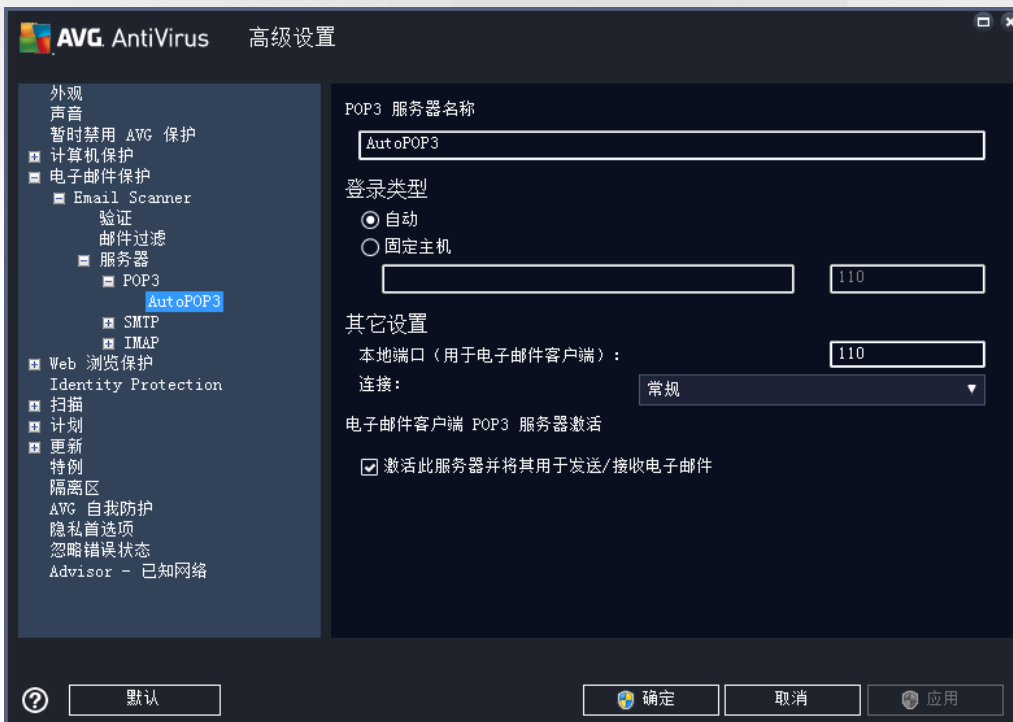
AVG. AntiVirus 高级设置

外观
声音
暂时禁用 AVG 保护
计算机保护
电子邮件保护
Email Scanner
验证
邮件过滤
服务器
POP3
AutoPOP3
SMTP
IMAP
Web 浏览保护
Identity Protection
扫描
计划
更新
特例
隔离区
AVG 自我防护
隐私首选项
忽略错误状态
Advisor - 已知网络

POP3 服务器名称
AutoPOP3

登录类型
自动
固定主机
110

其它设置
本地端口（用于电子邮件客户端）：
110
连接：
常规

电子邮件客户端 POP3 服务器激活
激活此服务器并将其用于发送/接收电子邮件

默认
确定
取消
应用